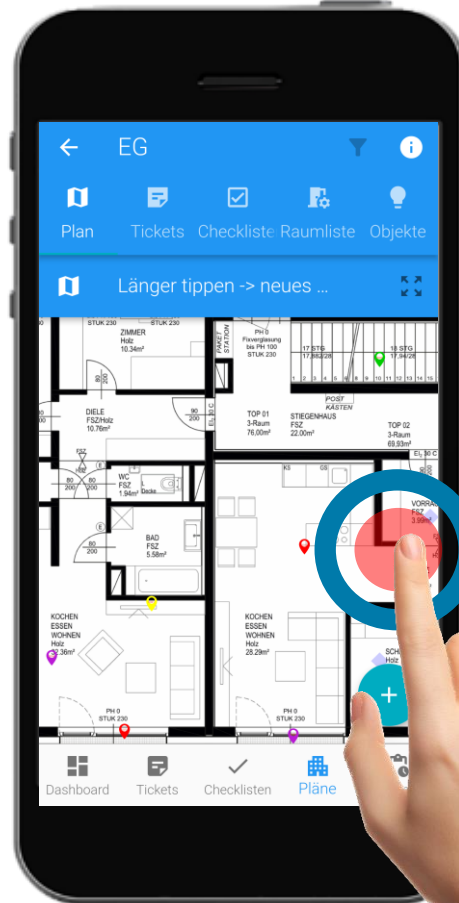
EG

Plan
Tickets
Checkliste
Raumliste
Objekte

Länger tippen -> neues ...

STUK 230
STUK 230
ZIMMER
Holz
10.34m²
PH 0
Fixverglasung
bis PH 100
STUK 230
PAKET STATION
17 STG
17,662/28
17 STG
17,94/28
POST KASTEN
DIELE
FSZ/Holz
10.76m²
TOP 01
3-Raum
76,00m²
STIEGENHAUS
FSZ
22,00m²
TOP 02
3-Raum
69,93m²
WC
FSZ
1.94m²
BAD
FSZ
5.58m²
VORRA
FSZ
3.99m²
KOCHEN
ESSEN
WOHNEN
Holz
32.36m²
KOCHEN
ESSEN
WOHNEN
Holz
28.29m²
SCH
Holz
PH 0
STUK 230
PH 0
STUK 230

Dashboard
Tickets
Checklisten
Pläne